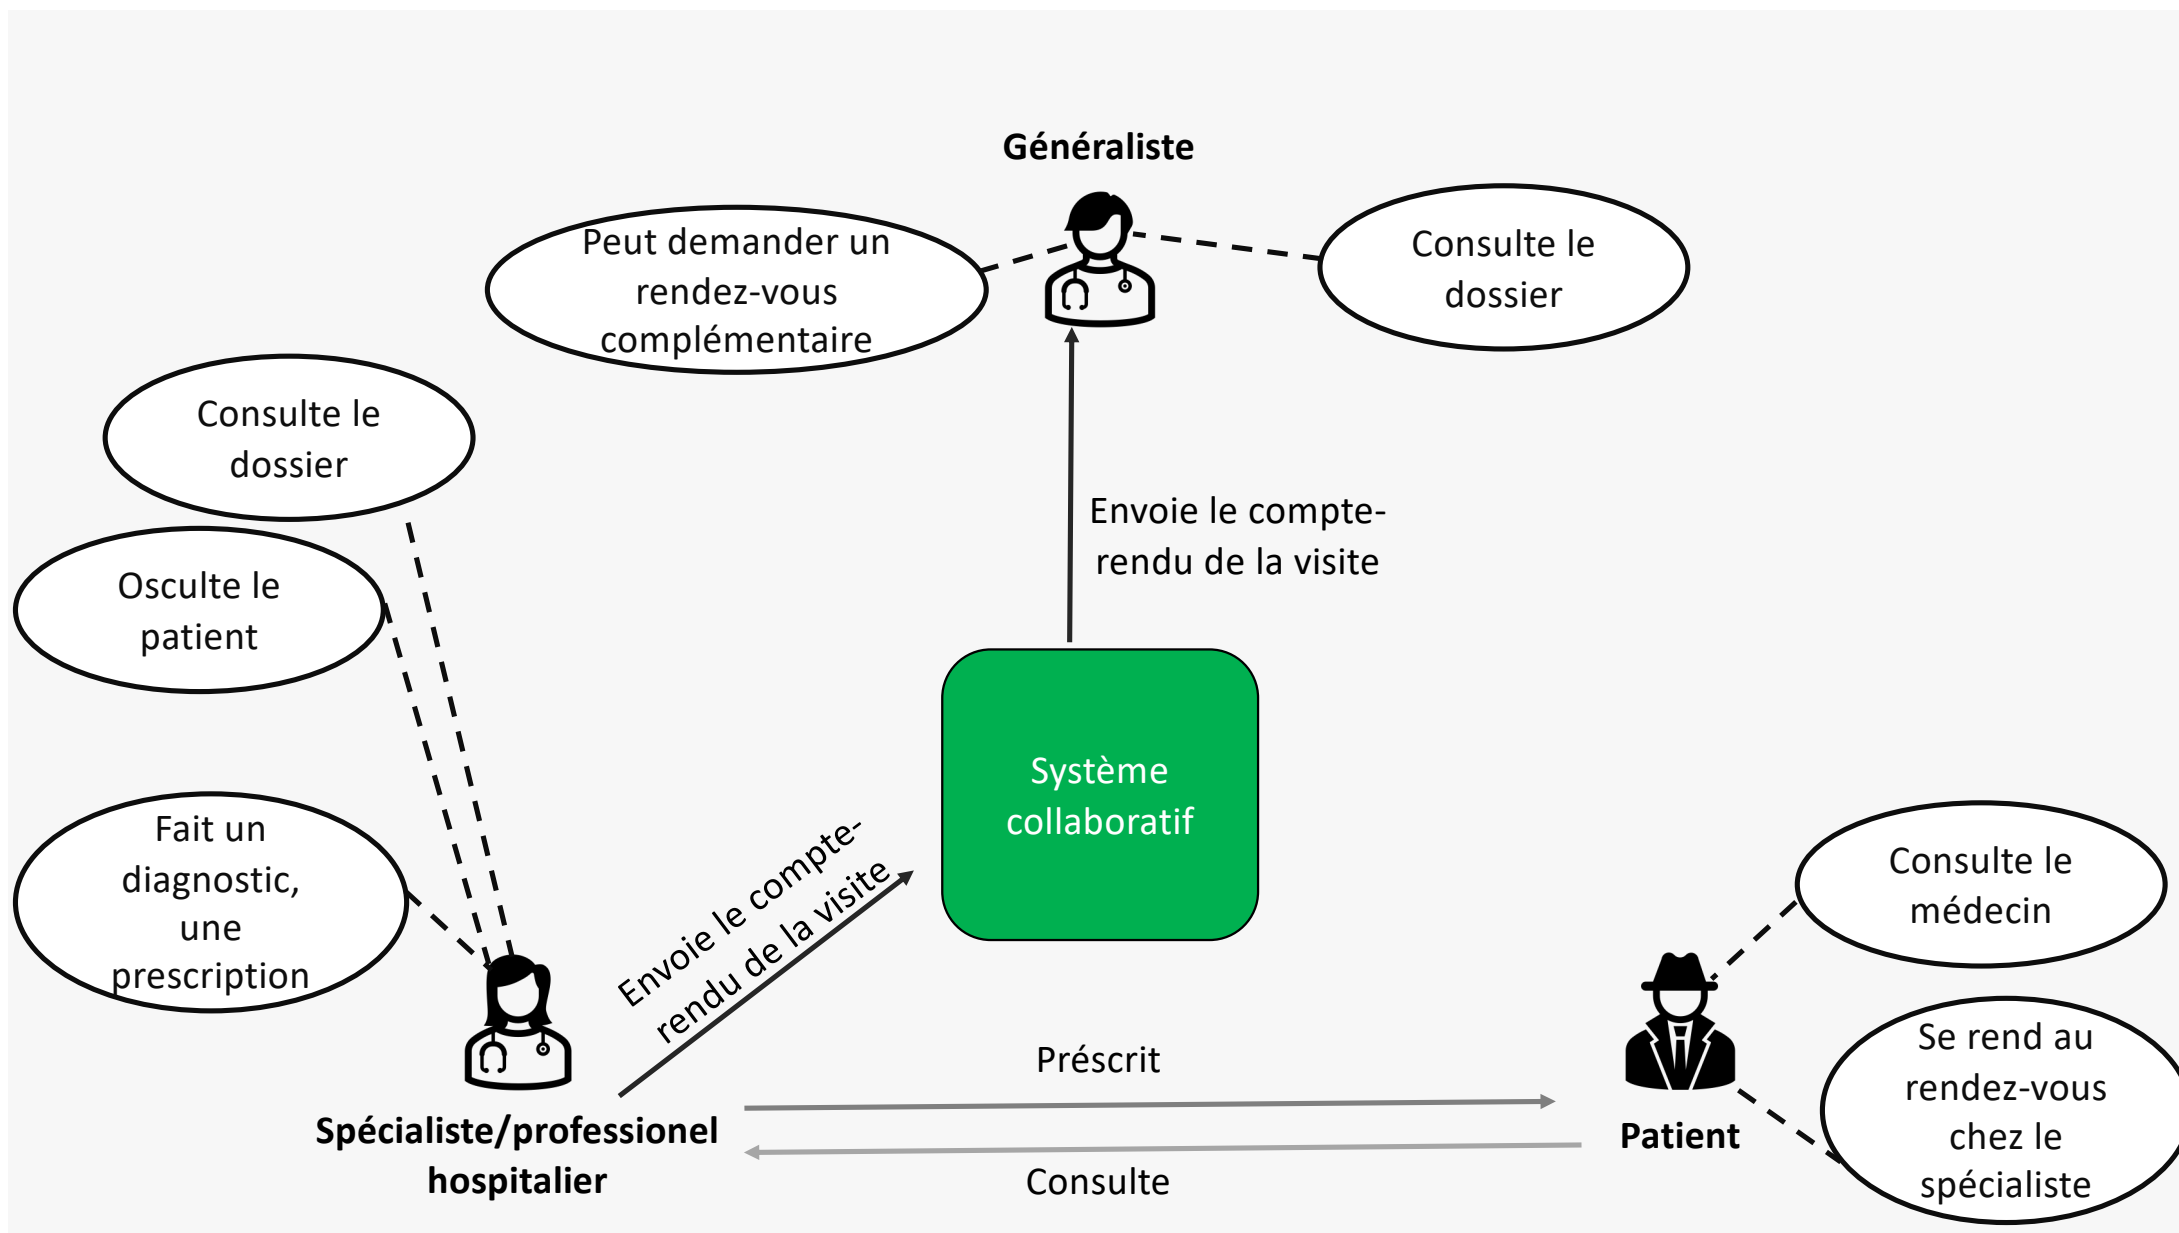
**Généraliste**

Peut demander un rendez-vous complémentaire

Consulte le dossier

Consulte le dossier

Osculte le patient

Envoie le compte-rendu de la visite

Système collaboratif

Fait un diagnostic, une prescription

Envoie le compte-rendu de la visite

Consulte le médecin

Se rend au rendez-vous chez le spécialiste

Préscrit

**Spécialiste/professionel hospitalier**

**Patient**

Consulte